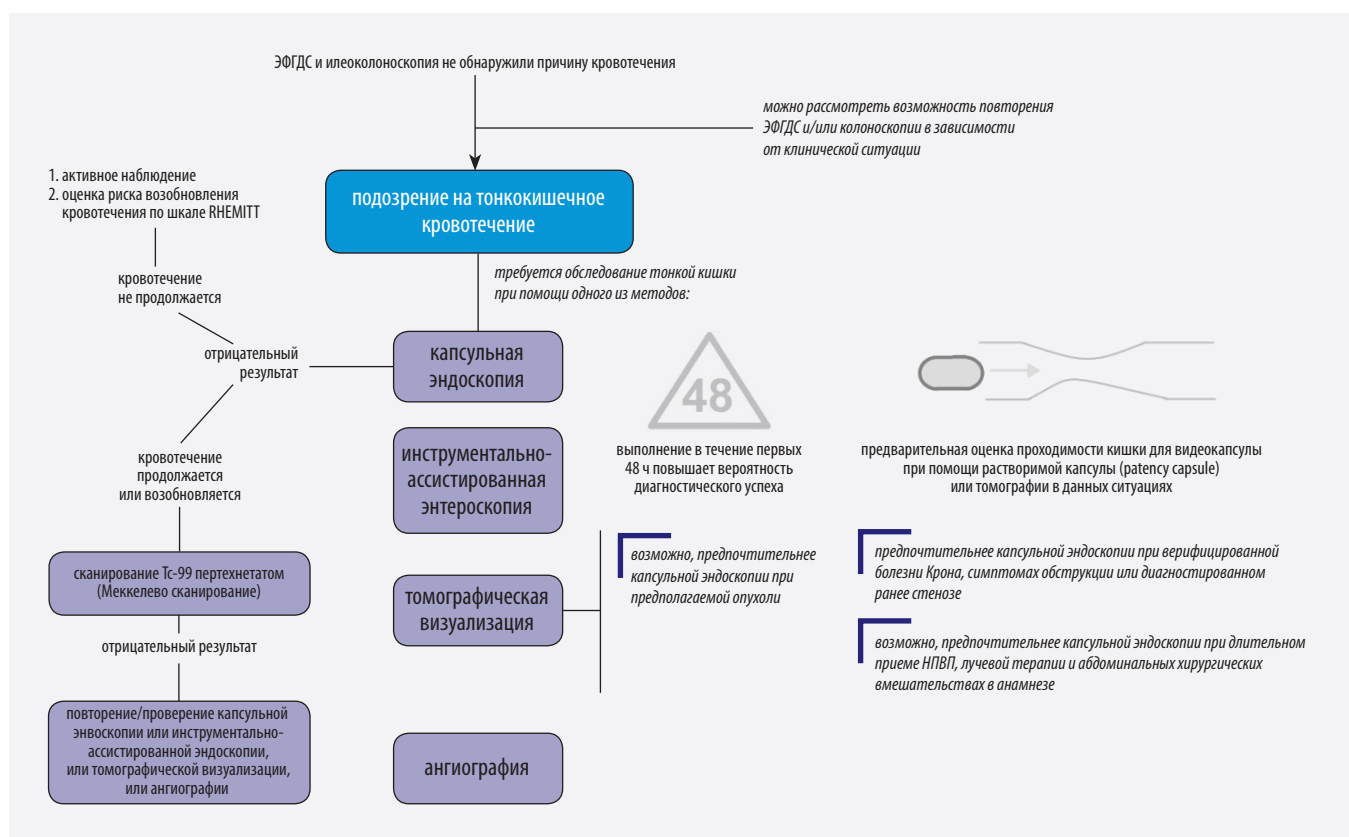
ЭФГДС и илеоколоноскопия не обнаружили причину кровотечения

можно рассмотреть возможность повторения ЭФГДС и/или колоноскопии в зависимости от клинической ситуации

1. активное наблюдение
2. оценка риска возобновления кровотечения по шкале RHEMITT

подозрение на тонкокишечное кровотечение

требуется обследование тонкой кишки при помощи одного из методов:

кровотечение не продолжается

отрицательный результат

капсульная эндоскопия

48

кровотечение продолжается или возобновляется

инструментально-ассистированная энтероскопия

выполнение в течение первых 48 ч повышает вероятность диагностического успеха

предварительная оценка проходимости кишки для видеокапсулы при помощи растворимой капсулы (patency capsule) или томографии в данных ситуациях

сканирование Tc-99 пертехнетатом (Меккелево сканирование)

возможно, предпочтительнее капсульной эндоскопии при предполагаемой опухоли

томографическая визуализация

предпочтительнее капсульной эндоскопии при верифицированной болезни Крона, симптомах обструкции или диагностированном ранее стенозе

отрицательный результат

возможно, предпочтительнее капсульной эндоскопии при длительном приеме НПВП, лучевой терапии и абдоминальных хирургических вмешательствах в анамнезе

повторение/проверение капсульной энвоскопии или инструментально-ассистированной эндоскопии, или томографической визуализации, или ангиографии

ангиография